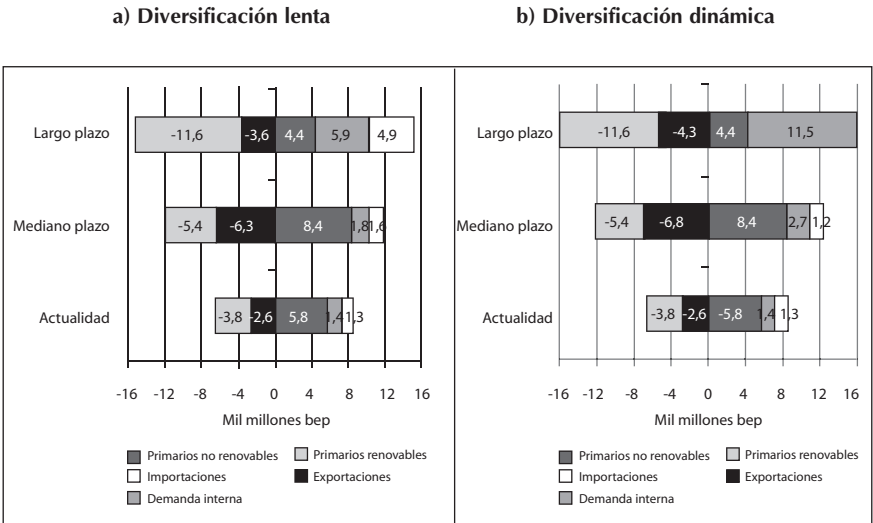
a) Diversificación lenta

Largo plazo
-11,6
-3,6
4,4
5,9
4,9

Mediano plazo
-5,4
-6,3
8,4
1,8
1,6

Actualidad
-3,8
-2,6
5,8
1,4
1,3

-16 -12 -8 -4 0 4 8 12 16

Mil millones bep

Primarios no renovables
Primarios renovables
Importaciones
Exportaciones
Demanda interna

b) Diversificación dinámica

Largo plazo
-11,6
-4,3
4,4
11,5

Mediano plazo
-5,4
-6,8
8,4
2,7
1,2

Actualidad
-3,8
-2,6
-5,8
1,4
1,3

-16 -12 -8 -4 0 4 8 12 16

Mil millones bep

Primarios no renovables
Primarios renovables
Importaciones
Exportaciones
Demanda interna